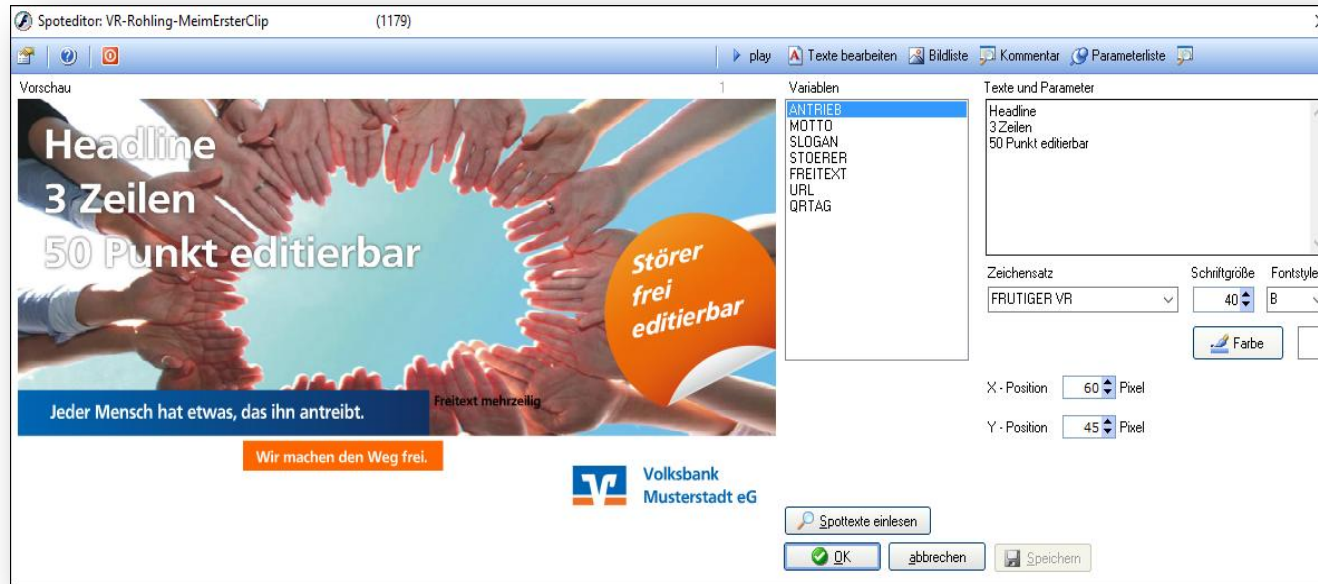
Spoteditor: VR-Rohling-MeimErsterClip (1179)

play Texte bearbeiten Bildliste Kommentar Parameterliste

Vorschau 1

Headline
3 Zeilen
50 Punkt editierbar

Störer frei editierbar

Jeder Mensch hat etwas, das ihn antreibt.

Freitext mehrzeilig

Wir machen den Weg frei.

Volksbank Musterstadt eG

Variablen
ANTRIEB
MOTTO
SLOGAN
STOERER
FREITEXT
URL
QRTAG

Texte und Parameter
Headline
3 Zeilen
50 Punkt editierbar

Zeichensatz
FRUTIGER VR

Schriftgröße
40

Fontstyle
B

Farbe

X - Position 60 Pixel

Y - Position 45 Pixel

Spottexte einlesen

OK abbrechen Speichern